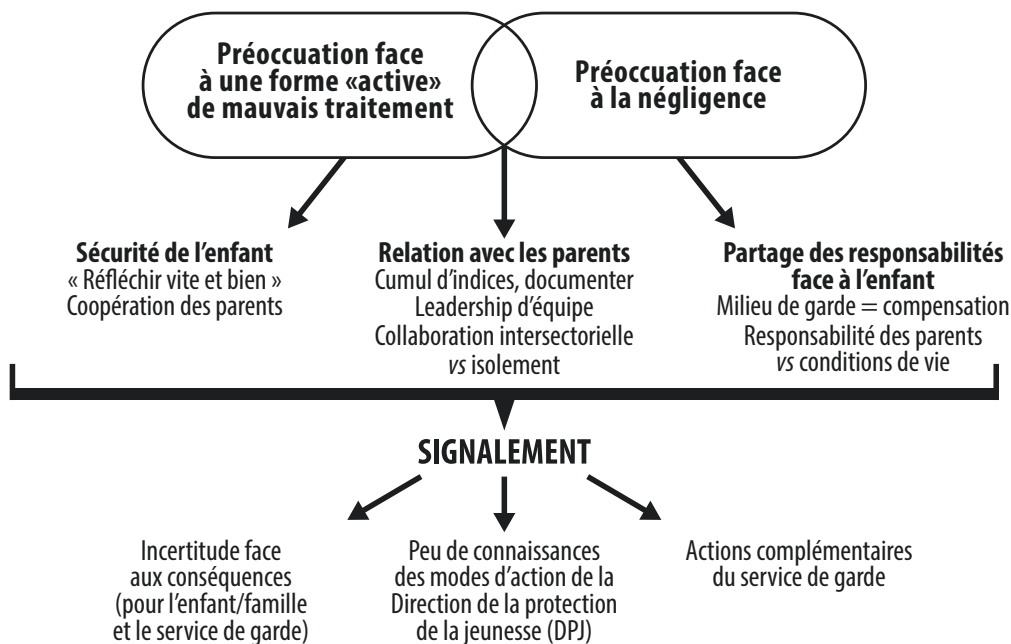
Préoccuation face à une forme «active» de mauvais traitement

Préoccuation face à la négligence

Sécurité de l'enfant
« Réfléchir vite et bien »
Coopération des parents

Relation avec les parents
Cumul d'indices, documenter
Leadership d'équipe
Collaboration intersectorielle *vs* isolement

Partage des responsabilités face à l'enfant
Milieu de garde = compensation
Responsabilité des parents *vs* conditions de vie

SIGNALEMENT

Incertitude face aux conséquences (pour l'enfant/famille et le service de garde)

Peu de connaissances des modes d'action de la Direction de la protection de la jeunesse (DPJ)

Actions complémentaires du service de garde